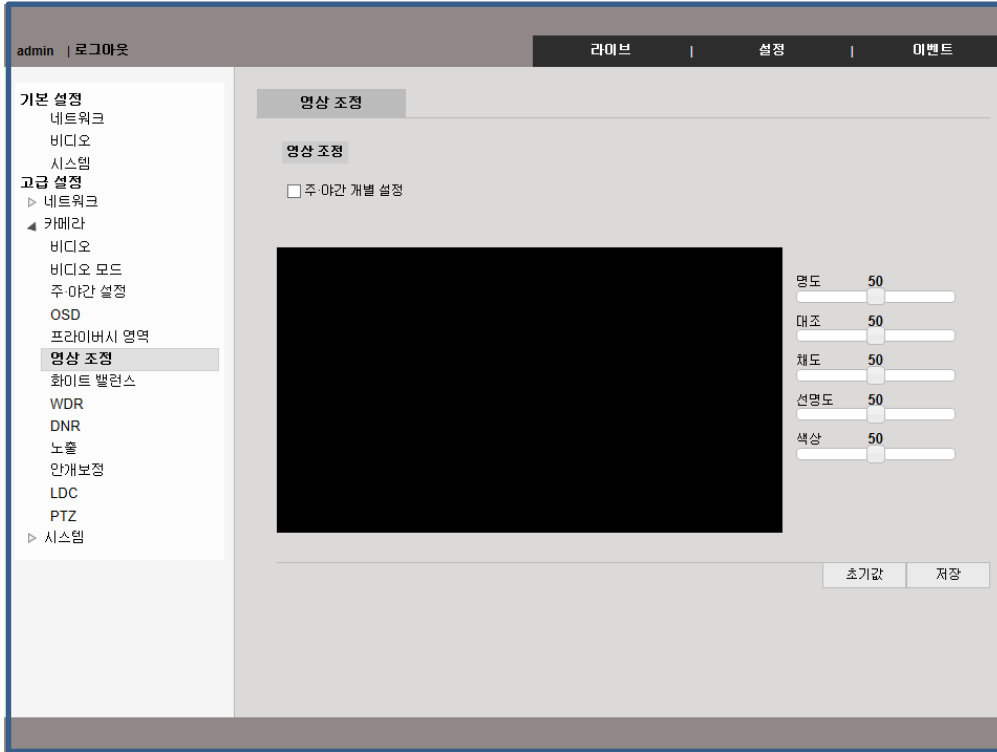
admin | 로그아웃

라이브 | 설정 | 이벤트

기본 설정
네트워크
비디오
시스템
고급 설정
▷ 네트워크
◢ 카메라
비디오
비디오 모드
주·야간 설정
OSD
프라이버시 영역
영상 조정
화이트 밸런스
WDR
DNR
노출
안개보정
LDC
PTZ
▷ 시스템

영상 조정

영상 조정

☐ 주·야간 개별 설정

명도 50
대조 50
채도 50
선명도 50
색상 50

초기값 저장